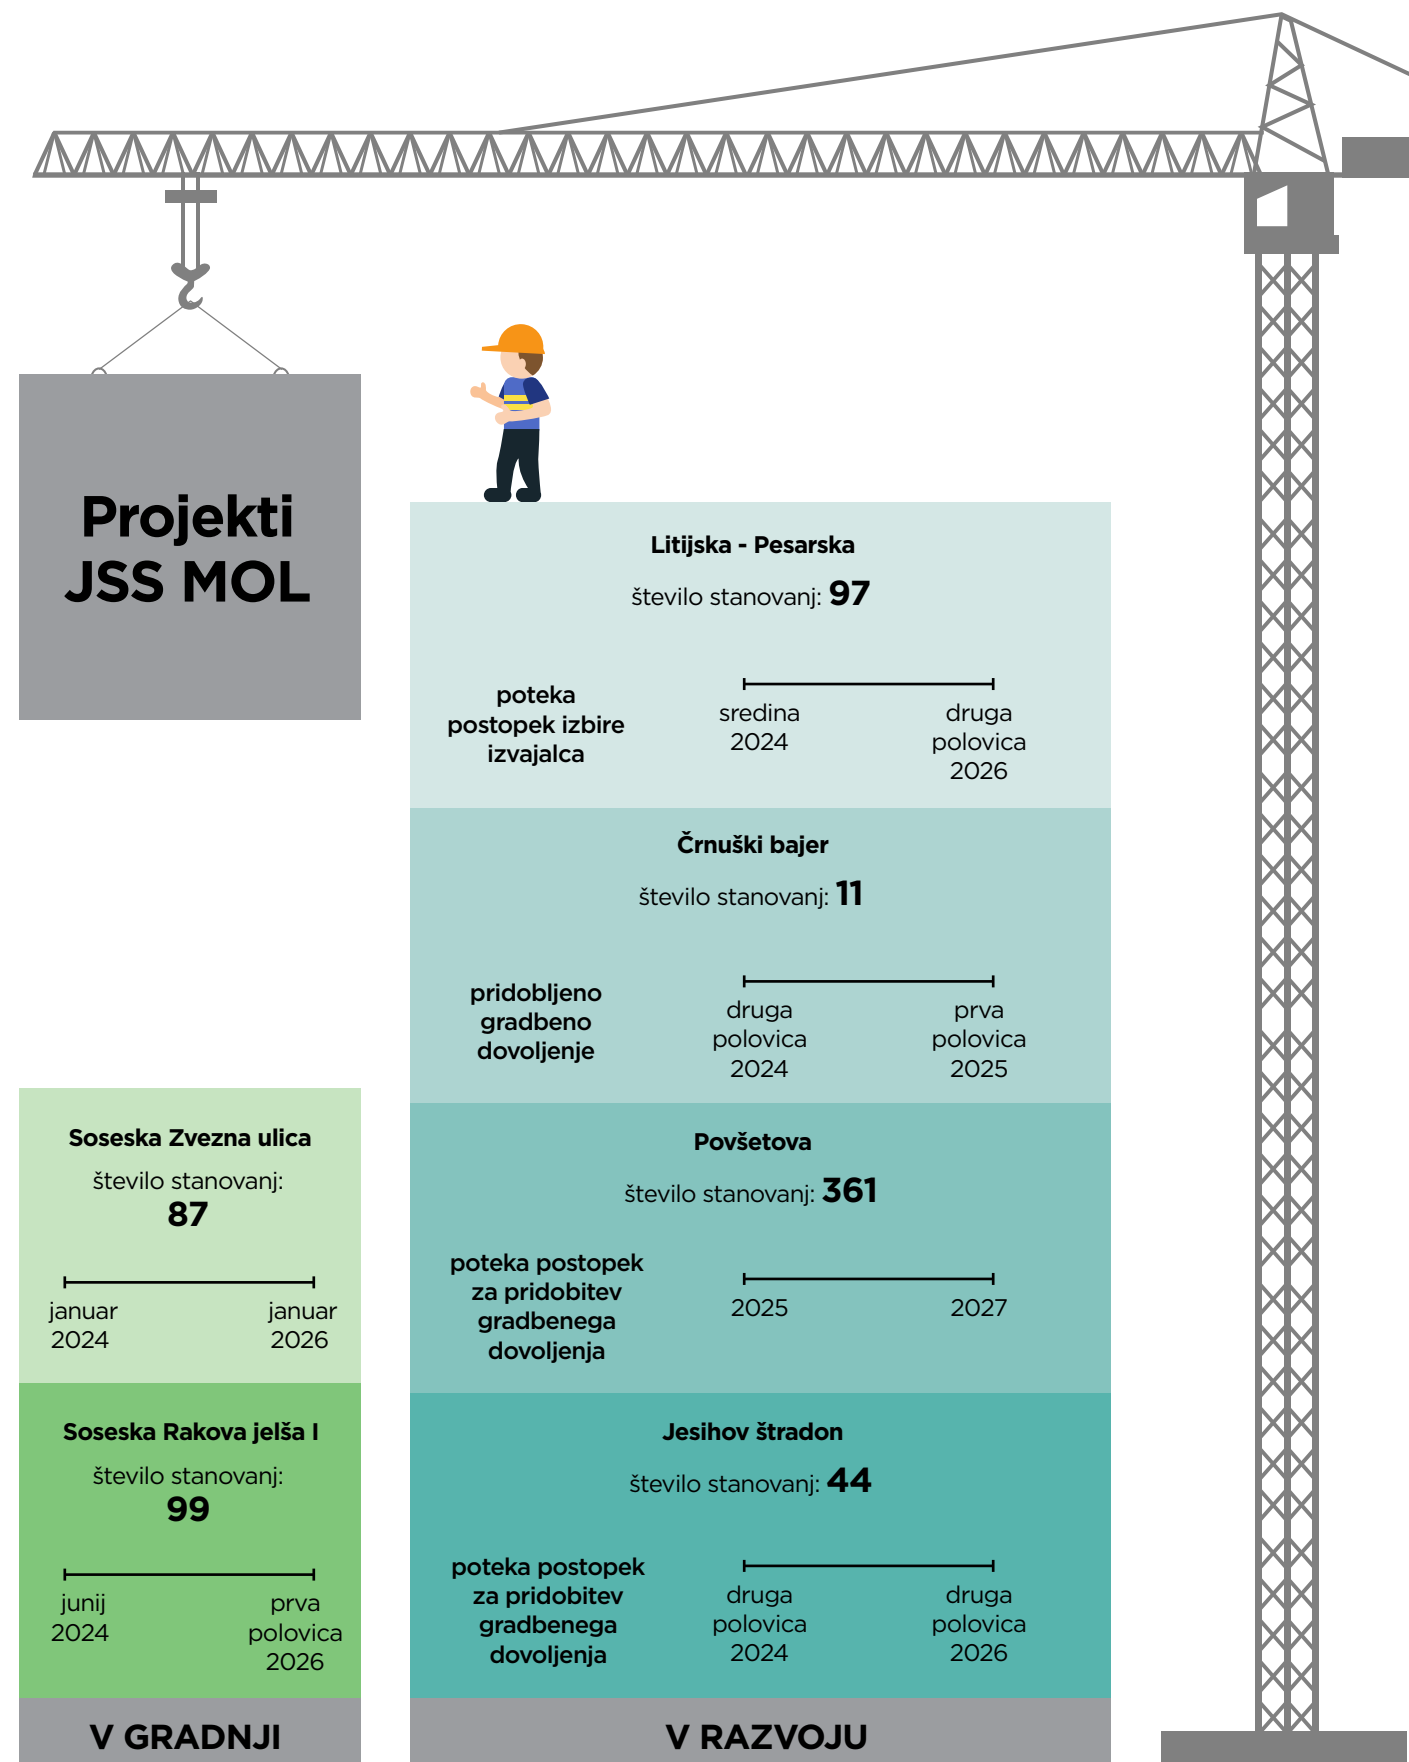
Projekti JSS MOL

Litijska - Pesarska

število stanovanj: 97

poteka postopek izbire izvajalca

sredina 2024

druga polovica 2026

Črnuški bajer

število stanovanj: 11

pridobljeno gradbeno dovoljenje

druga polovica 2024

prva polovica 2025

Povšetova

število stanovanj: 361

poteka postopek za pridobitev gradbenega dovoljenja

2025

2027

Jesihov štradon

število stanovanj: 44

poteka postopek za pridobitev gradbenega dovoljenja

druga polovica 2024

druga polovica 2026

Soseska Zvezna ulica

število stanovanj: 87

januar 2024

januar 2026

Soseska Rakova jelša I

število stanovanj: 99

junij 2024

prva polovica 2026

V GRADNJI

V RAZVOJU